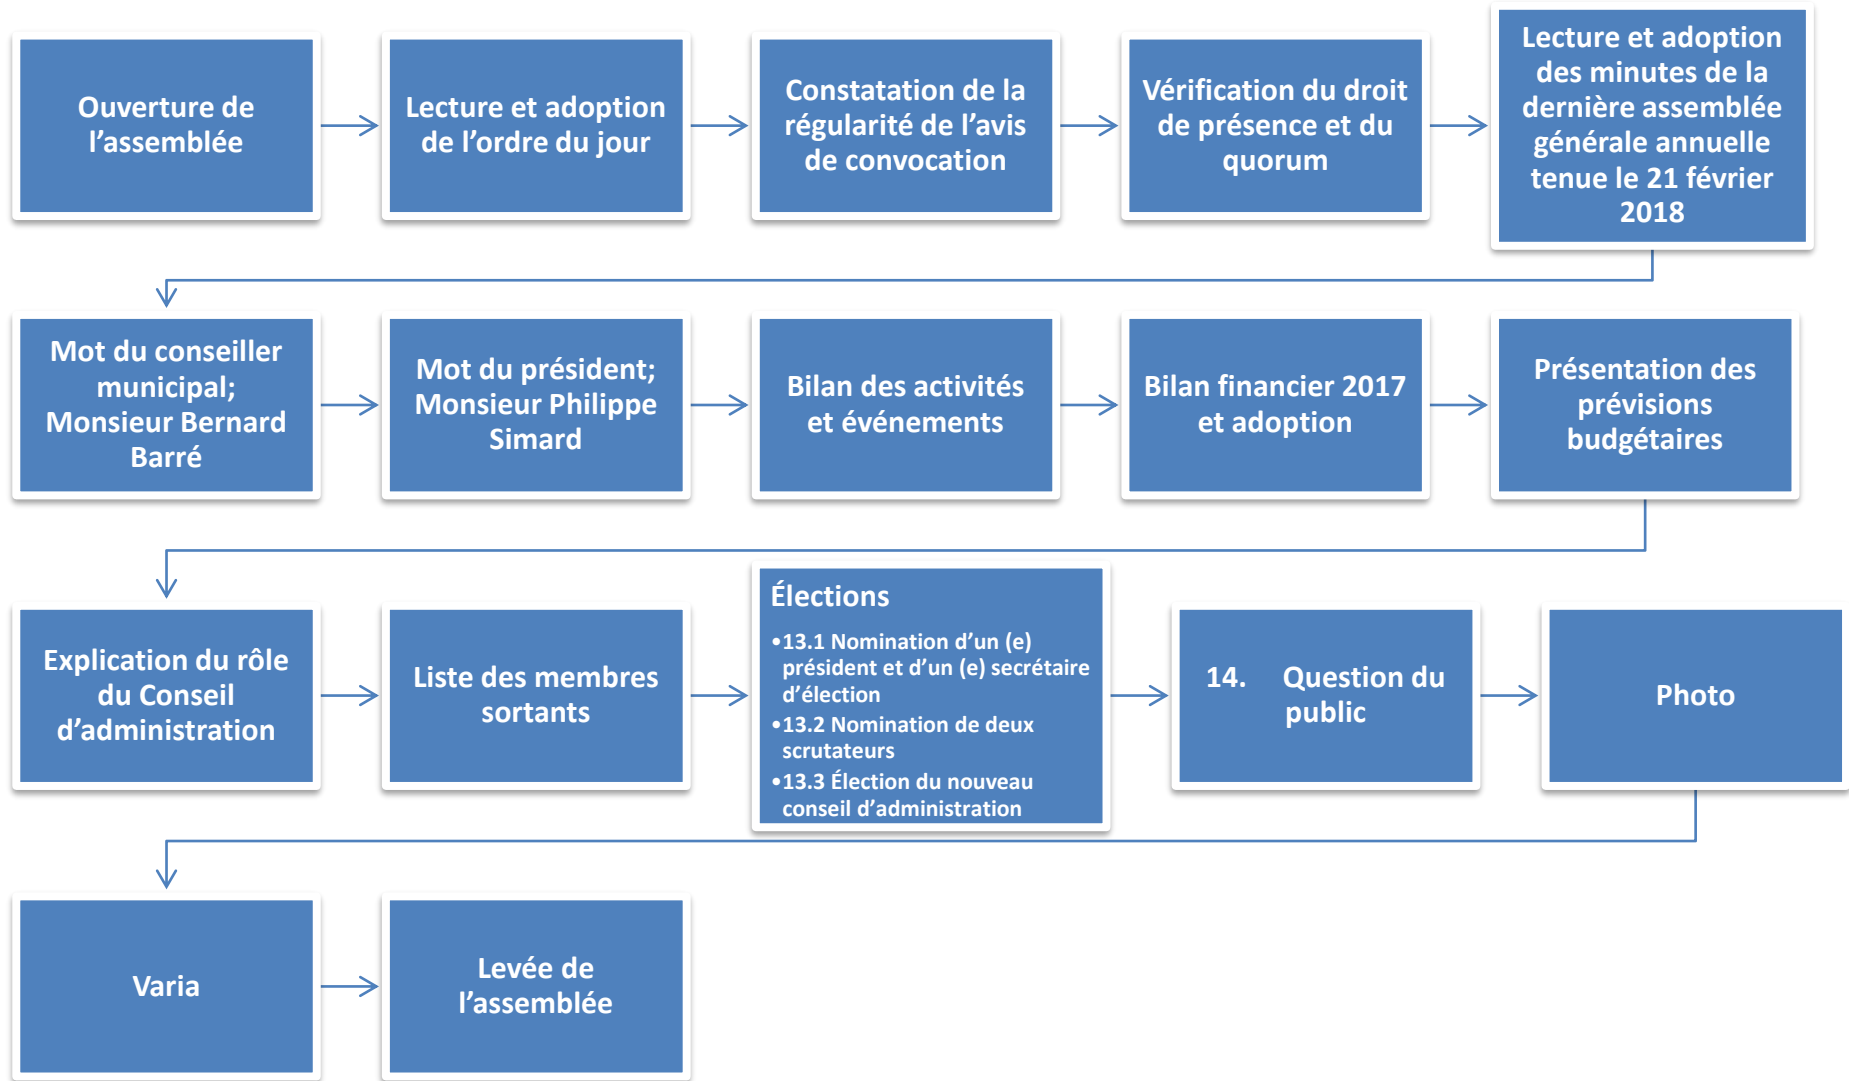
Ouverture de l’assemblée

Lecture et adoption de l’ordre du jour

Constatation de la régularité de l’avis de convocation

Vérification du droit de présence et du quorum

Lecture et adoption des minutes de la dernière assemblée générale annuelle tenue le 21 février 2018

Mot du conseiller municipal; Monsieur Bernard Barré

Mot du président; Monsieur Philippe Simard

Bilan des activités et événements

Bilan financier 2017 et adoption

Présentation des prévisions budgétaires

Explication du rôle du Conseil d’administration

Liste des membres sortants

Élections
•13.1 Nomination d’un (e) président et d’un (e) secrétaire d’élection
•13.2 Nomination de deux scrutateurs
•13.3 Élection du nouveau conseil d’administration

14. Question du public

Photo

Varia

Levée de l’assemblée